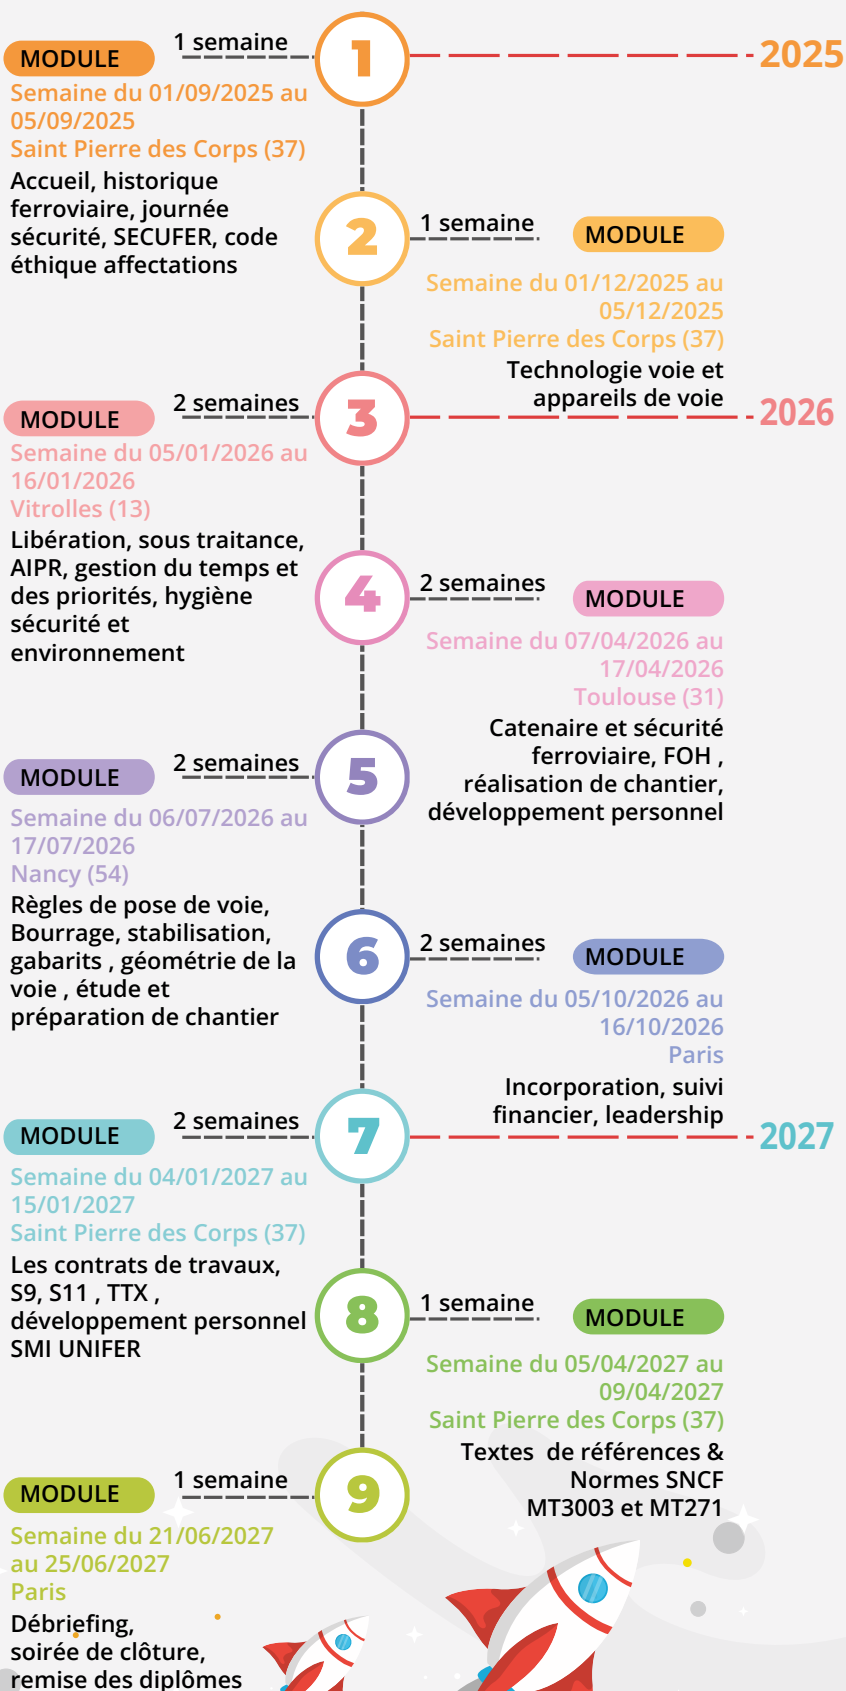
1 semaine
MODULE
1
2025
Semaine du 01/09/2025 au 05/09/2025
Saint Pierre des Corps (37)
Accueil, historique ferroviaire, journée sécurité, SECUFER, code éthique affectations

2
1 semaine
MODULE
Semaine du 01/12/2025 au 05/12/2025
Saint Pierre des Corps (37)
Technologie voie et appareils de voie

2 semaines
MODULE
3
2026
Semaine du 05/01/2026 au 16/01/2026
Vitrolles (13)
Libération, sous traitance, AIPR, gestion du temps et des priorités, hygiène sécurité et environnement

4
2 semaines
MODULE
Semaine du 07/04/2026 au 17/04/2026
Toulouse (31)
Catenaire et sécurité ferroviaire, FOH , réalisation de chantier, développement personnel

2 semaines
MODULE
5
Semaine du 06/07/2026 au 17/07/2026
Nancy (54)
Règles de pose de voie, Bourrage, stabilisation, gabarits , géométrie de la voie , étude et préparation de chantier

6
2 semaines
MODULE
Semaine du 05/10/2026 au 16/10/2026
Paris
Incorporation, suivi financier, leadership

2 semaines
MODULE
7
2027
Semaine du 04/01/2027 au 15/01/2027
Saint Pierre des Corps (37)
Les contrats de travaux, S9, S11 , TTX , développement personnel SMI UNIFER

8
1 semaine
MODULE
Semaine du 05/04/2027 au 09/04/2027
Saint Pierre des Corps (37)
Textes de références & Normes SNCF MT3003 et MT271

1 semaine
MODULE
9
Semaine du 21/06/2027 au 25/06/2027
Paris
Débriefing, soirée de clôture, remise des diplômes